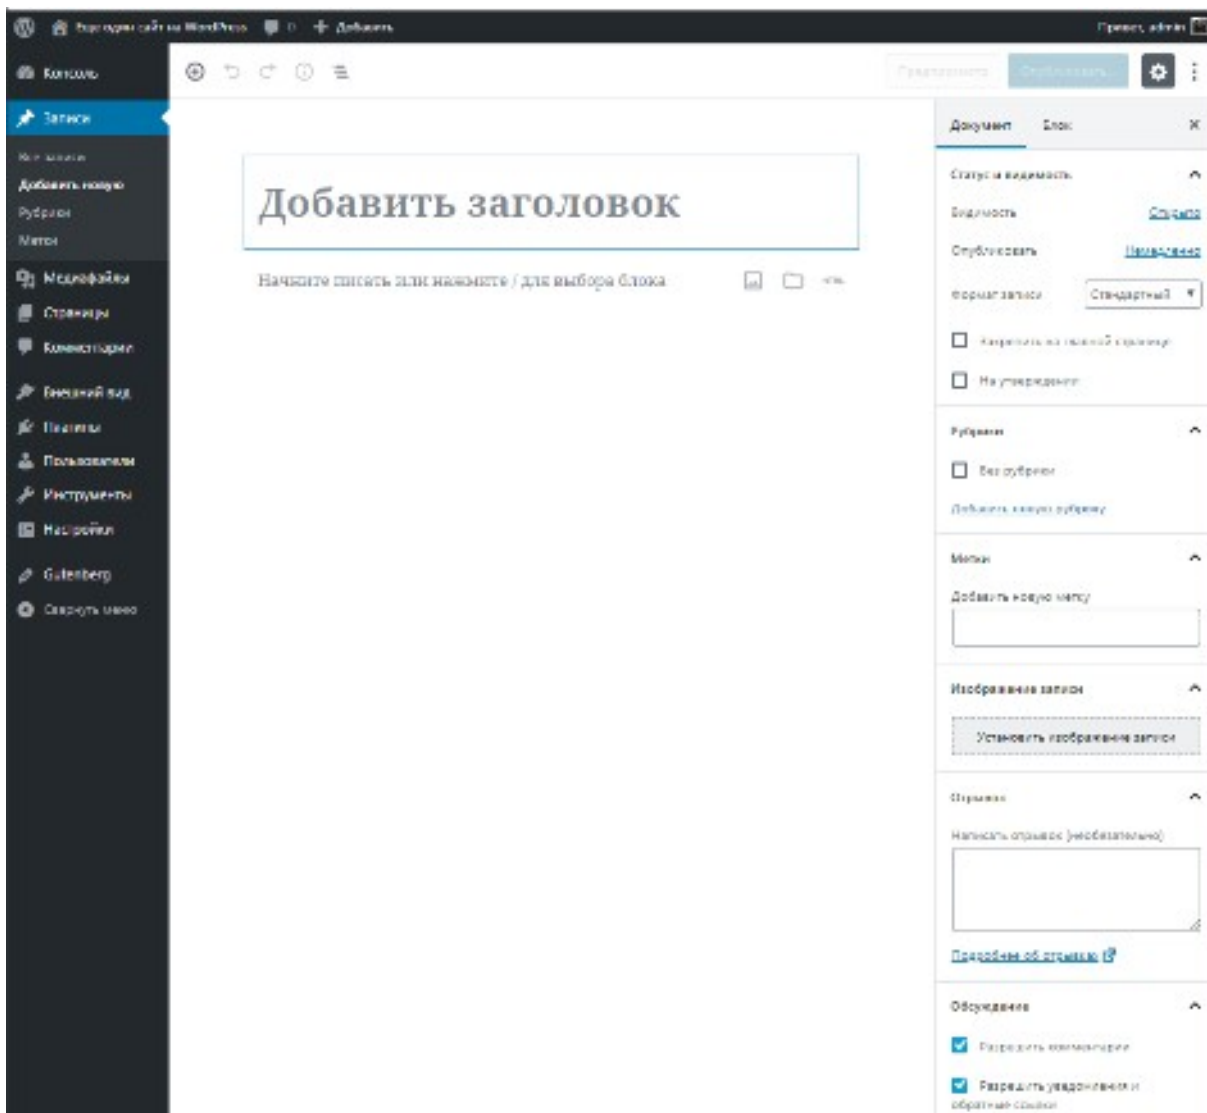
Еще один сайт на WordPress 0 + Добавить Привет, admin

Консоль
Записи
Все записи
Добавить новую
Рубрики
Метки
Медиафайлы
Страницы
Комментарии
Внешний вид
Плагины
Пользователи
Инструменты
Настройки
Gutenberg
Свернуть меню

Предпросмотр Опубликовать...

Добавить заголовок

Начните писать или нажмите / для выбора блока

Документ Блок

Статус и видимость
Видимость Открыто
Опубликовать Немедленно
Формат записи Стандартный
Закрепить на главной странице
На утверждении

Рубрики
Без рубрики
Добавить новую рубрику

Метки
Добавить новую метку

Изображение записи
Установить изображение записи

Отрывок
Написать отрывок (необязательно)
Подробнее об отрывках

Обсуждение
Разрешить комментарии
Разрешить уведомления и обратные ссылки